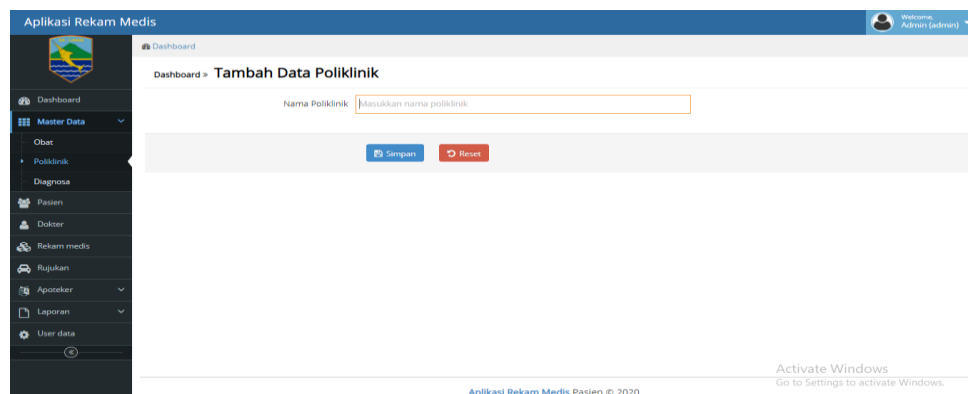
Aplikasi Rekam Medis

Welcome, Admin (admin)

Dashboard

Dashboard » Tambah Data Poliklinik

Nama Poliklinik Masukkan nama poliklinik

Simpan Reset

Dashboard
Master Data
Obat
Poliklinik
Diagnosa
Pasien
Dokter
Rekam medis
Rujukan
Apoteker
Laporan
User data

Activate Windows
Go to Settings to activate Windows.

Aplikasi Rekam Medis Pasien © 2020